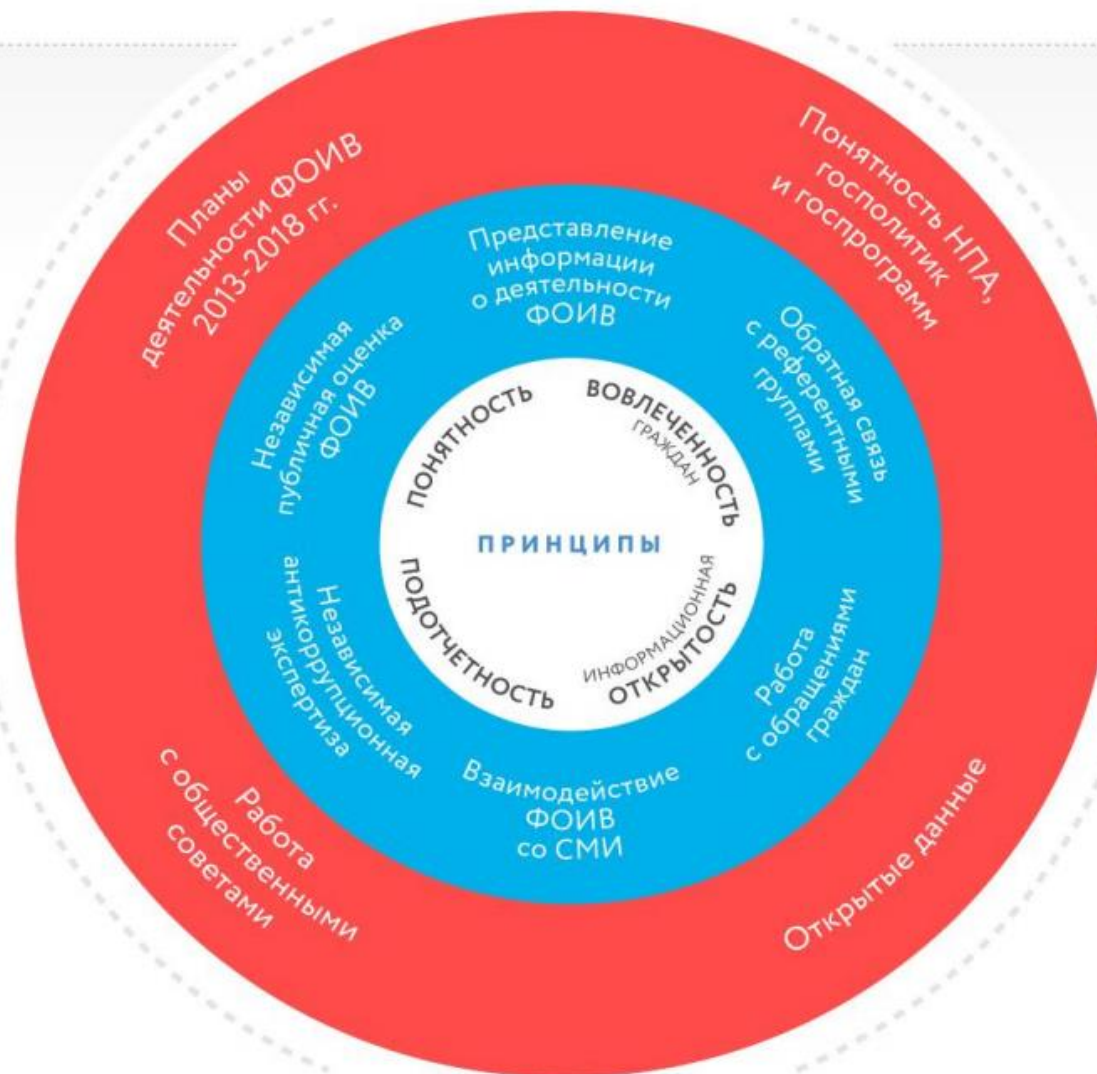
Планы деятельности ФОИВ 2013-2018 гг.

Понятность НПА, госполитик и госпрограмм

Представление информации о деятельности ФОИВ

Независимая публичная оценка ФОИВ

Обратная связь с референтными группами

ПОНЯТНОСТЬ

ВОВЛЕЧЕННОСТЬ ГРАЖДАН

ПРИНЦИПЫ

ПОДОТЧЕТНОСТЬ

ИНФОРМАЦИОННАЯ ОТКРЫТОСТЬ

Независимая антикоррупционная экспертиза

Работа с обращениями граждан

Взаимодействие ФОИВ со СМИ

Работа с общественными советами

Открытые данные